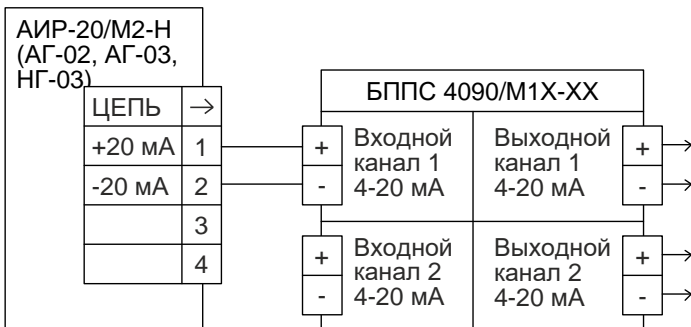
АИР-20/М2-Н (АГ-02, АГ-03, НГ-03)

| ЦЕПЬ | → |
|---|---|
| +20 мА | 1 |
| -20 мА | 2 |
| | 3 |
| | 4 |

БППС 4090/М1Х-ХХ

+
-
Входной канал 1 4-20 мА

Выходной канал 1 4-20 мА
+
-

+
-
Входной канал 2 4-20 мА

Выходной канал 2 4-20 мА
+
-